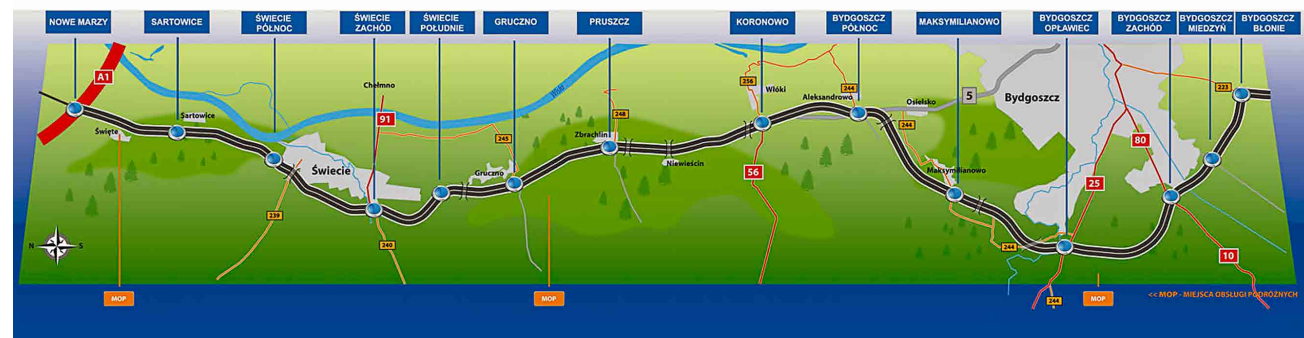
NOWE MARZY
SARTOWICE
ŚWIECIE PÓŁNOC
ŚWIECIE ZACHÓD
ŚWIECIE POŁUDNIE
GRUCZNO
PRUSZCZ
KORONOWO
BYDGOSZCZ PÓŁNOC
MAKSYMILIANOWO
BYDGOSZCZ OPŁAWIEC
BYDGOSZCZ ZACHÓD
BYDGOSZCZ MIEDZYŃ
BYDGOSZCZ BŁONIE

A1
Święte
Sartowice
Chełmno
91
Wisła
Świecie
239
240
245
Gruczno
248
Zbrachlin
Niewieścin
256
Włóki
56
244
Aleksandrowo
Osielsko
244
5
Bydgoszcz
Maksymilianowo
244
25
80
223
10
N
S
MOP
MOP
244
MOP
<< MOP - MIEJSCA OBSŁUGI PODRÓŻNYCH